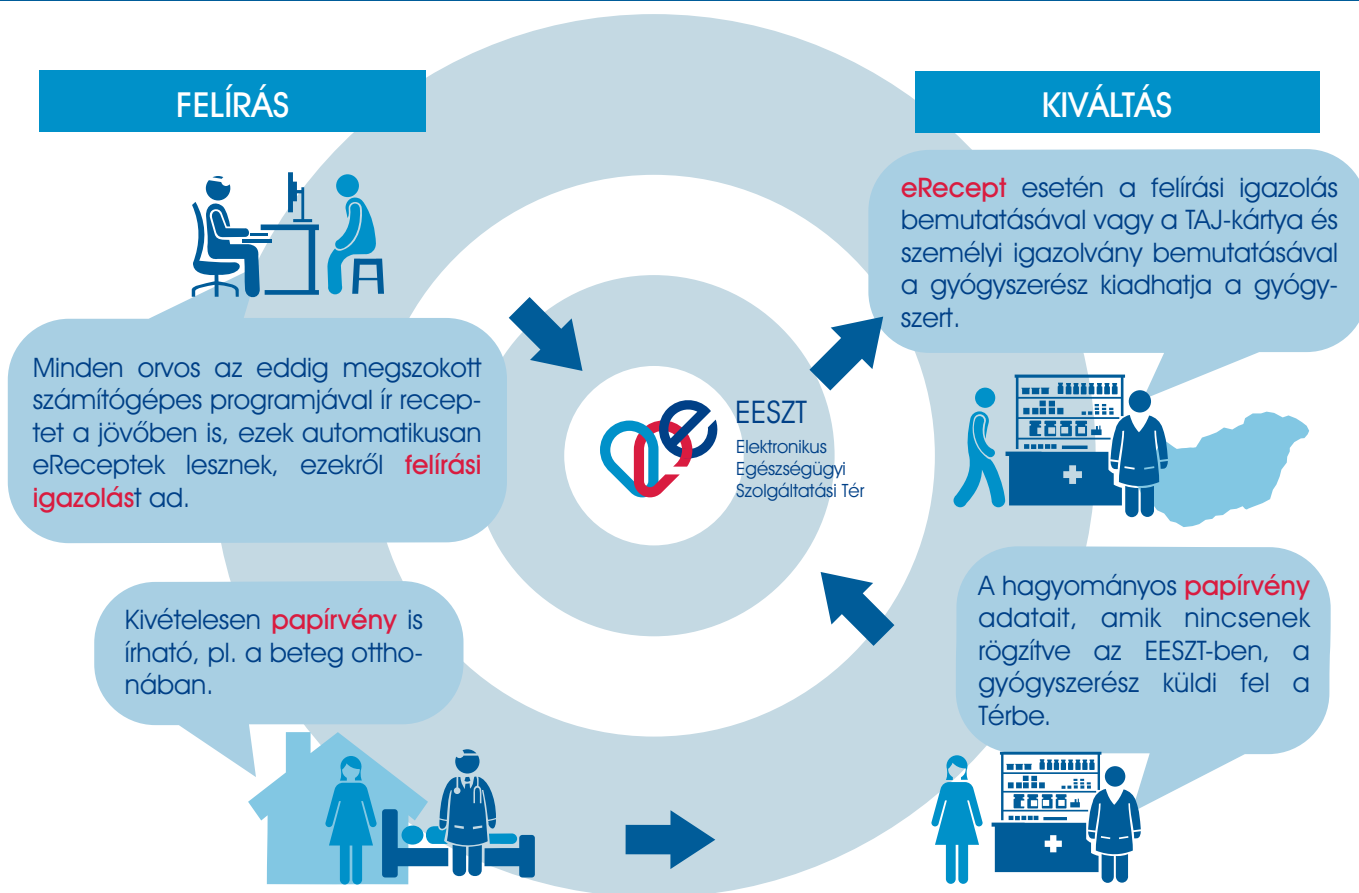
FELÍRÁS

KIVÁLTÁS

eRecept esetén a felírási igazolás bemutatásával vagy a TAJ-kártya és személyi igazolvány bemutatásával a gyógyszerész kiadhatja a gyógyszert.

Minden orvos az eddig megszokott számítógépes programjával ír receptet a jövőben is, ezek automatikusan eReceptek lesznek, ezekről felírási igazolást ad.

EESZT
Elektronikus
Egészségügyi
Szolgáltatási Tér

A hagyományos papírvény adatait, amik nincsenek rögzítve az EESZT-ben, a gyógyszerész küldi fel a Térbe.

Kivételesen papírvény is írható, pl. a beteg otthonában.